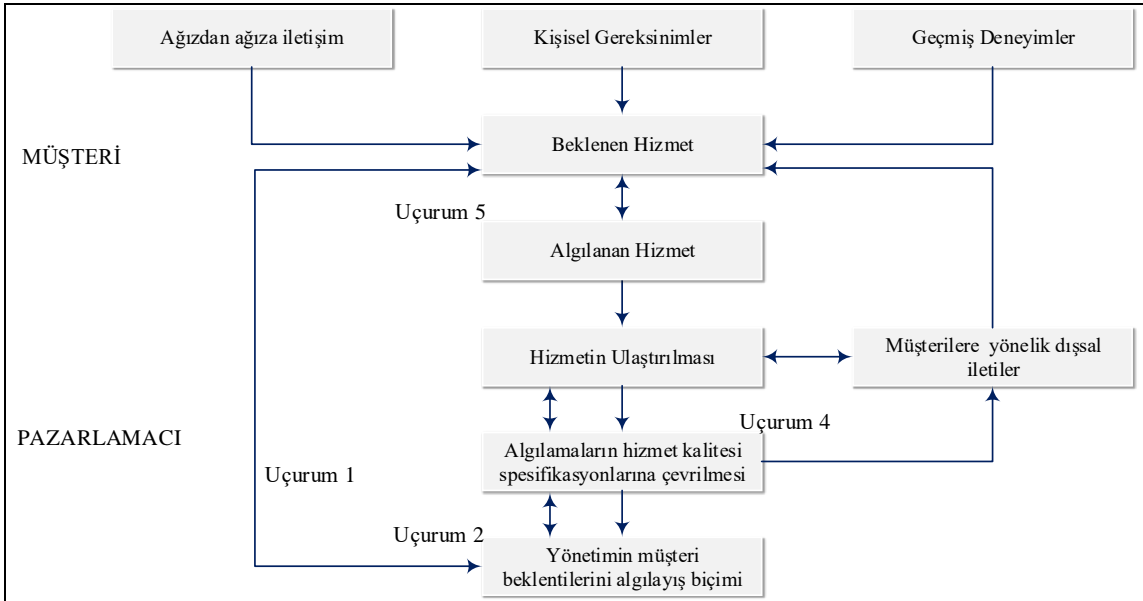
Ağızdan ağıza iletişim

Kişisel Gereksinimler

Geçmiş Deneyimler

MÜŞTERİ

Beklenen Hizmet

Uçurum 5

Algılanan Hizmet

Hizmetin Ulaştırılması

Müşterilere yönelik dışsal iletiler

Uçurum 4

PAZARLAMACI

Algılamaların hizmet kalitesi spesifikasyonlarına çevrilmesi

Uçurum 1

Uçurum 2

Yönetimin müşteri beklentilerini algılayış biçimi